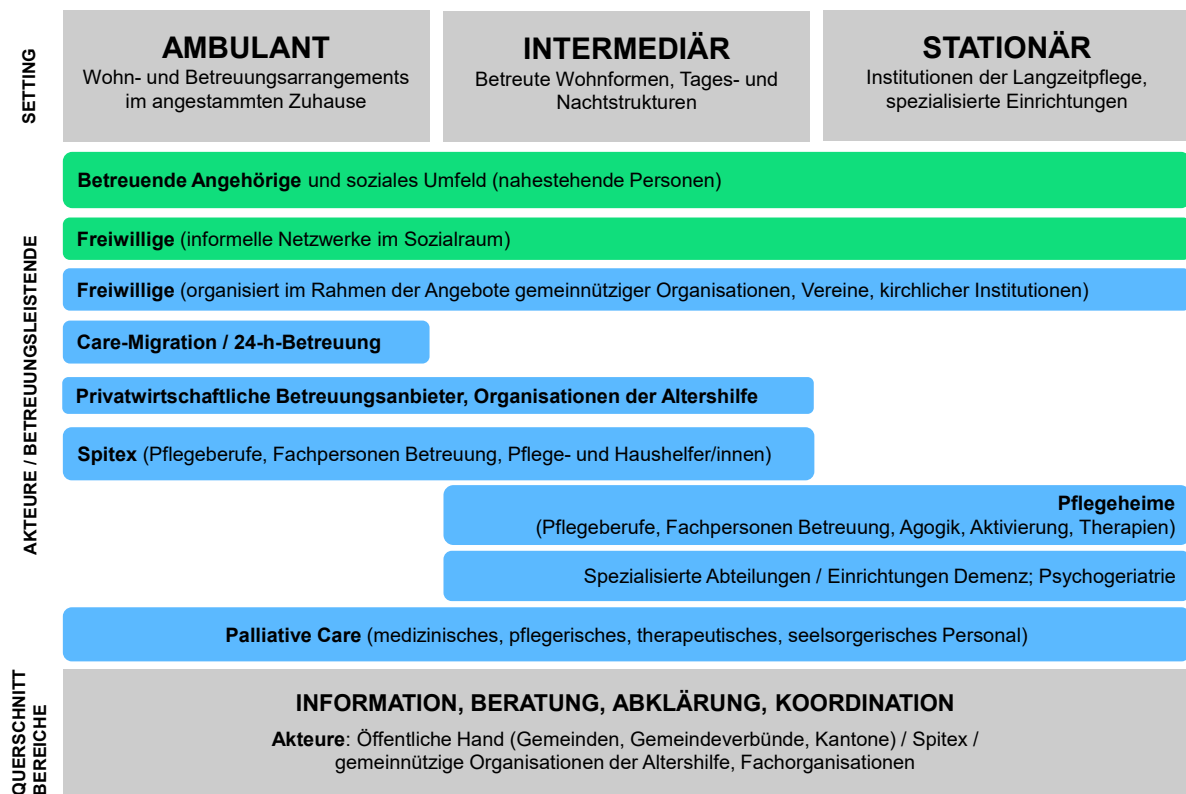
SETTING

AMBULANT
Wohn- und Betreuungsarrangements im angestammten Zuhause

INTERMEDIÄR
Betreute Wohnformen, Tages- und Nachtstrukturen

STATIONÄR
Institutionen der Langzeitpflege, spezialisierte Einrichtungen

AKTEURE / BETREUUNGSLEISTENDE

Betreuende Angehörige und soziales Umfeld (nahestehende Personen)

Freiwillige (informelle Netzwerke im Sozialraum)

Freiwillige (organisiert im Rahmen der Angebote gemeinnütziger Organisationen, Vereine, kirchlicher Institutionen)

Care-Migration / 24-h-Betreuung

Privatwirtschaftliche Betreuungsanbieter, Organisationen der Altershilfe

Spitex (Pflegeberufe, Fachpersonen Betreuung, Pflege- und Haushelfer/innen)

Pflegeheime
(Pflegeberufe, Fachpersonen Betreuung, Agogik, Aktivierung, Therapien)

Spezialisierte Abteilungen / Einrichtungen Demenz; Psychogeriatrie

Palliative Care (medizinisches, pflegerisches, therapeutisches, seelsorgerisches Personal)

QUERSCHNITT BEREICHE

INFORMATION, BERATUNG, ABKLÄRUNG, KOORDINATION
Akteure: Öffentliche Hand (Gemeinden, Gemeindeverbünde, Kantone) / Spitex / gemeinnützige Organisationen der Altershilfe, Fachorganisationen